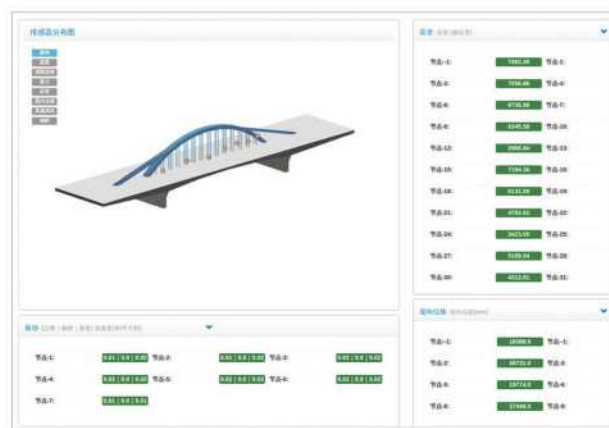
传感器分布图

应变

节点-1:
7065.98
节点-2:
节点-3:
7056.98
节点-4:
节点-6:
8735.98
节点-7:
节点-9:
8245.58
节点-10:
节点-12:
2966.64
节点-13:
节点-15:
7194.38
节点-16:
节点-18:
8131.59
节点-19:
节点-21:
4754.61
节点-22:
节点-24:
2421.05
节点-25:
节点-27:
9108.04
节点-28:
节点-30:
4512.91
节点-31:

振动

节点-1:
0.01 | 0.0 | 0.02
节点-2:
0.01 | 0.0 | 0.02
节点-3:
0.01 | 0.0 | 0.02
节点-4:
0.01 | 0.0 | 0.02
节点-5:
0.02 | 0.0 | 0.01
节点-6:
0.02 | 0.0 | 0.02
节点-7:
0.01 | 0.0 | 0.01

竖向位移

节点-1:
18088.9
节点-2:
节点-3:
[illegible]
节点-4:
节点-5:
19774.0
节点-6:
节点-7:
17499.8
节点-8: